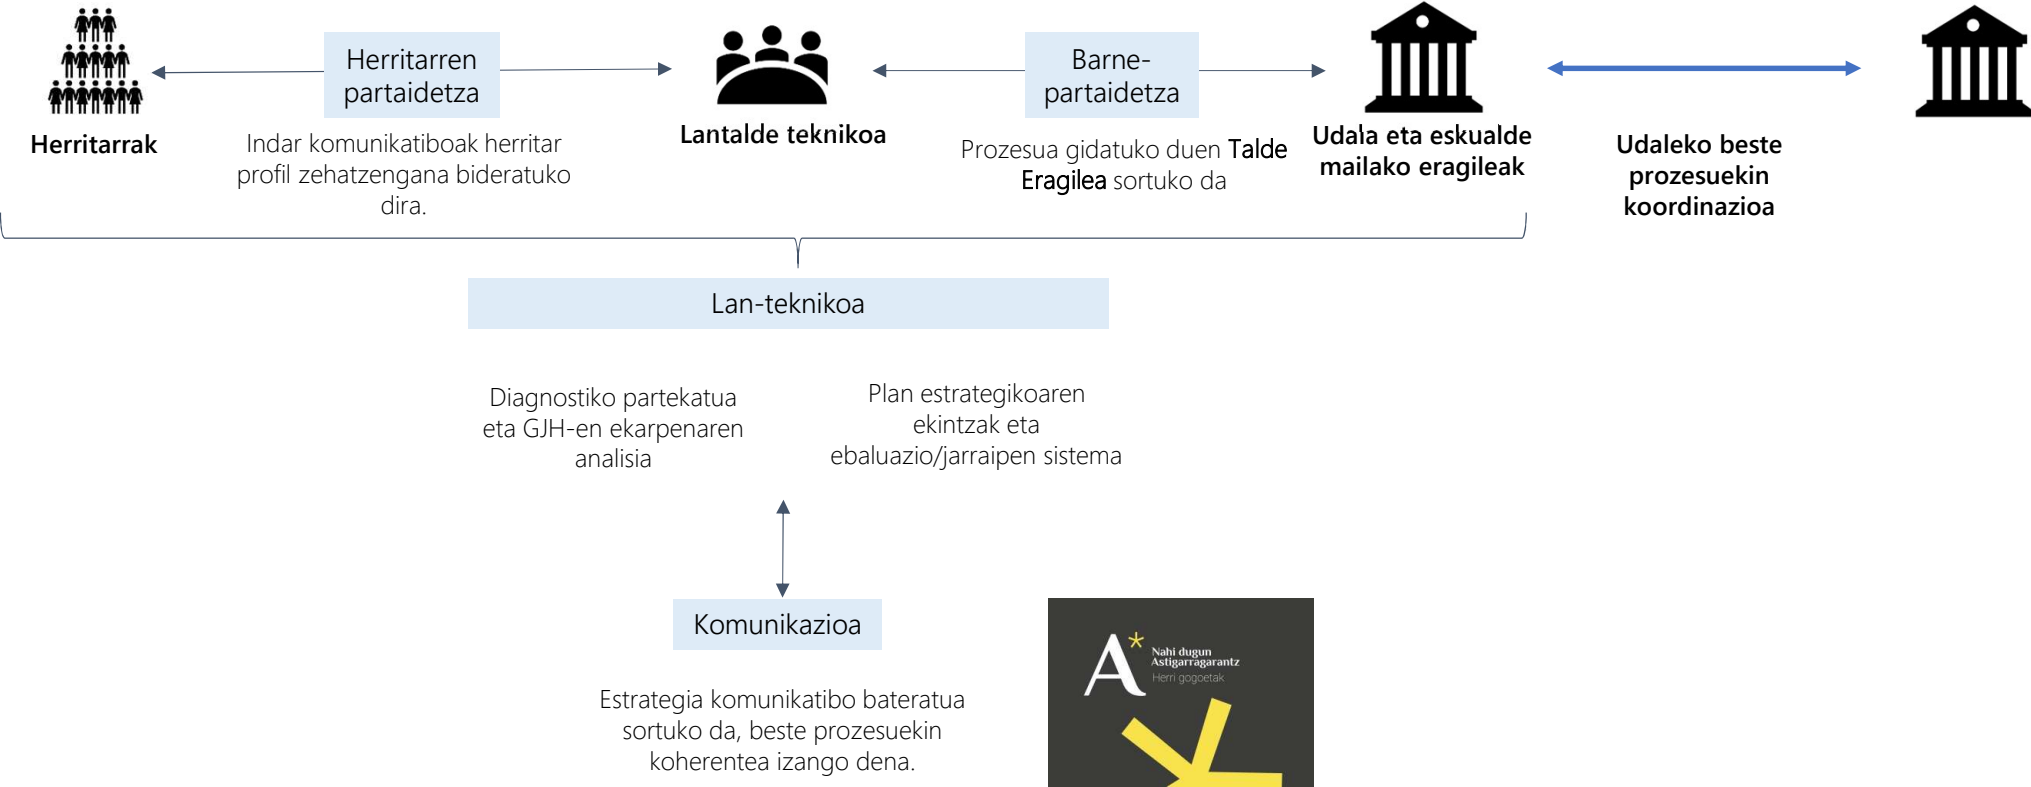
Herritarrak

Herritarren partaidetza

Indar komunikatiboak herritar profil zehatzengana bideratuko dira.

Lantalde teknikoa

Barne-partaidetza

Prozesua gidatuko duen Talde Eragilea sortuko da

Udala eta eskualde mailako eragileak

Udaleko beste prozesuekin koordinazioa

Lan-teknikoa

Diagnostiko partekatua eta GJH-en ekarpenaren analisia

Plan estrategikoaren ekintzak eta ebaluazio/jarraipen sistema

Komunikazioa

Estrategia komunikatibo bateratua sortuko da, beste prozesuekin koherentea izango dena.

A* Nahi dugun Astigarragarantz
Herri gogoetak